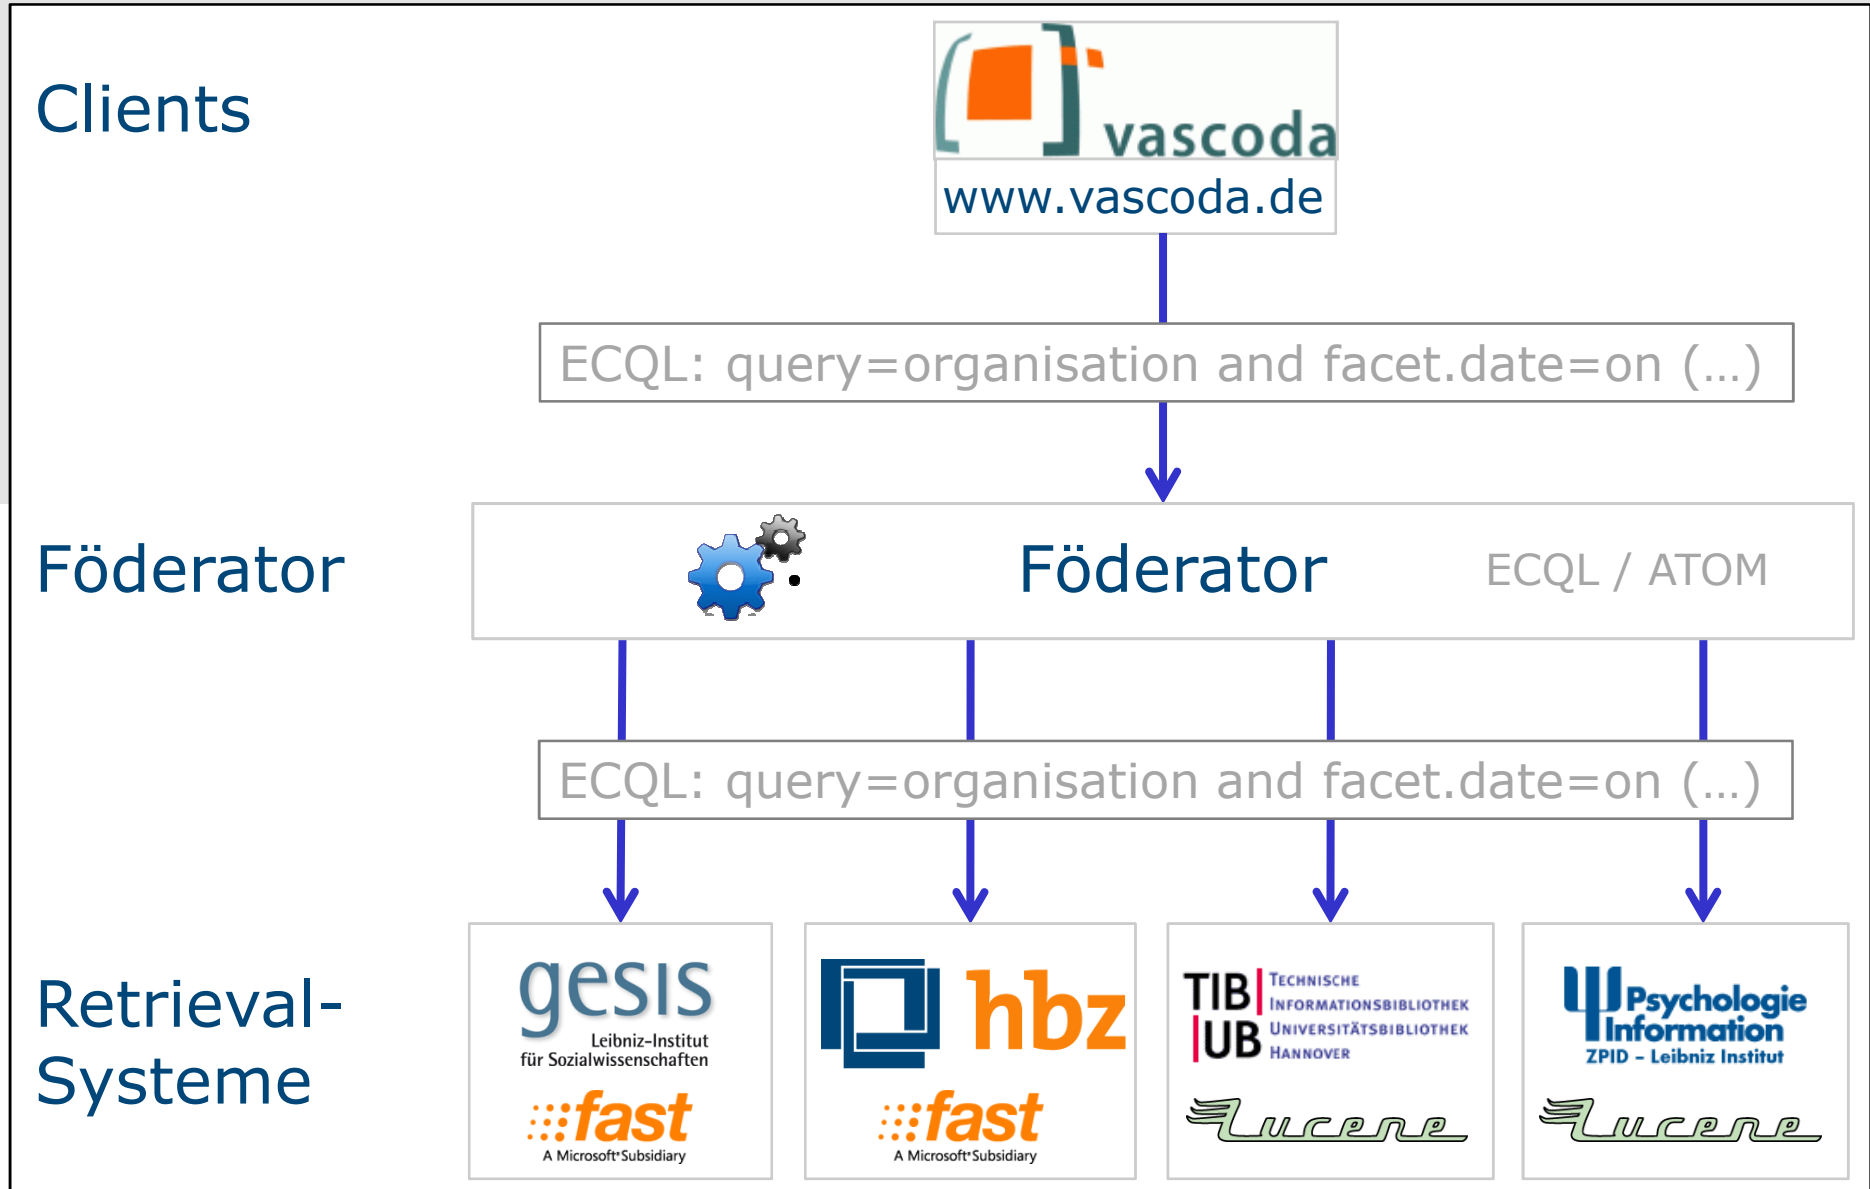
Clients

vascoda
www.vascoda.de

ECQL: query=organisation and facet.date=on (...)

Föderator

Föderator ECQL / ATOM

ECQL: query=organisation and facet.date=on (...)

Retrieval-Systeme

gesis
Leibniz-Institut für Sozialwissenschaften
fast
A Microsoft Subsidiary

hbz
fast
A Microsoft Subsidiary

TIB UB
Technische Informationsbibliothek
Universitätsbibliothek
Hannover
Lucene

Psychologie Information
ZPID – Leibniz Institut
Lucene